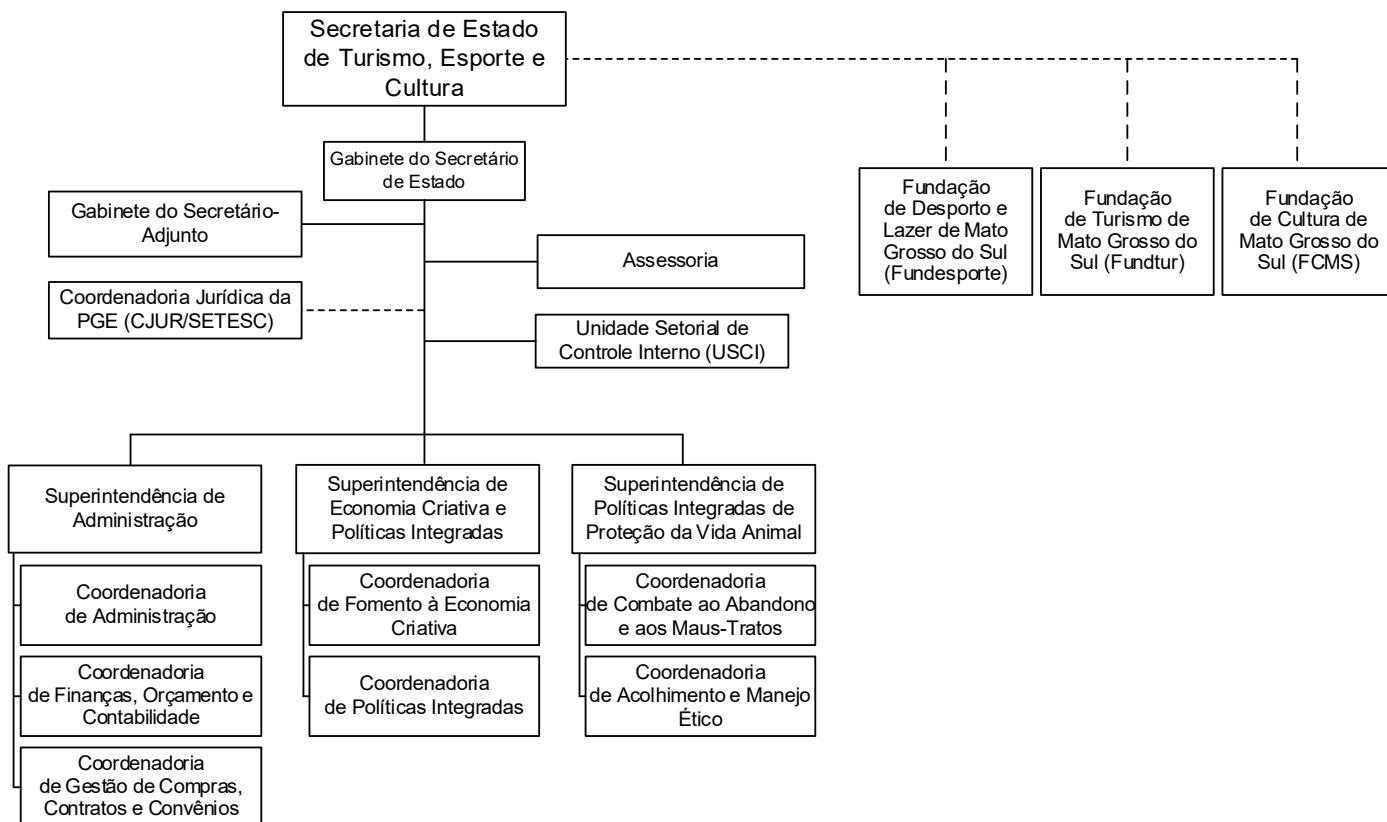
Secretaria de Estado de Turismo, Esporte e Cultura

Gabinete do Secretário de Estado

Gabinete do Secretário-Adjunto

Assessoria

Coordenadoria Jurídica da PGE (CJUR/SETESC)

Unidade Setorial de Controle Interno (USCI)

Fundação de Desporto e Lazer de Mato Grosso do Sul (Fundesporte)

Fundação de Turismo de Mato Grosso do Sul (Fundtur)

Fundação de Cultura de Mato Grosso do Sul (FCMS)

Superintendência de Administração

Coordenadoria de Administração

Coordenadoria de Finanças, Orçamento e Contabilidade

Coordenadoria de Gestão de Compras, Contratos e Convênios

Superintendência de Economia Criativa e Políticas Integradas

Coordenadoria de Fomento à Economia Criativa

Coordenadoria de Políticas Integradas

Superintendência de Políticas Integradas de Proteção da Vida Animal

Coordenadoria de Combate ao Abandono e aos Maus-Tratos

Coordenadoria de Acolhimento e Manejo Ético